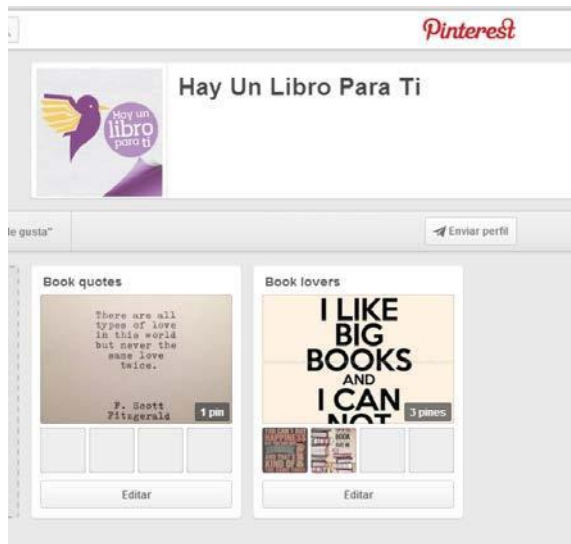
Pinterest

Hay un libro para ti

Hay Un Libro Para Ti

le gusta"

Enviar perfil

Book quotes

There are all types of love in this world but never the same love twice.

F. Scott Fitzgerald

1 pin

Editar

Book lovers

I LIKE BIG BOOKS AND I CAN NOT

3 pines

Editar